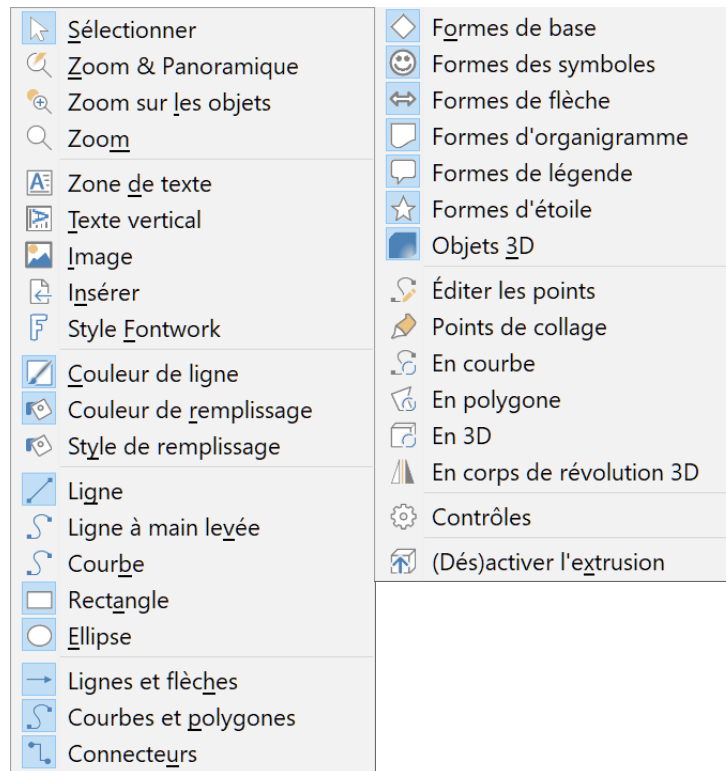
Sélectionner
Zoom & Panoramique
Zoom sur les objets
Zoom

Zone de texte
Texte vertical
Image
Insérer
Style Fontwork

Couleur de ligne
Couleur de remplissage
Style de remplissage

Ligne
Ligne à main levée
Courbe
Rectangle
Ellipse

Lignes et flèches
Courbes et polygones
Connecteurs

Formes de base
Formes des symboles
Formes de flèche
Formes d'organigramme
Formes de légende
Formes d'étoile
Objets 3D

Éditer les points
Points de collage
En courbe
En polygone
En 3D
En corps de révolution 3D

Contrôles

(Dés)activer l'extrusion